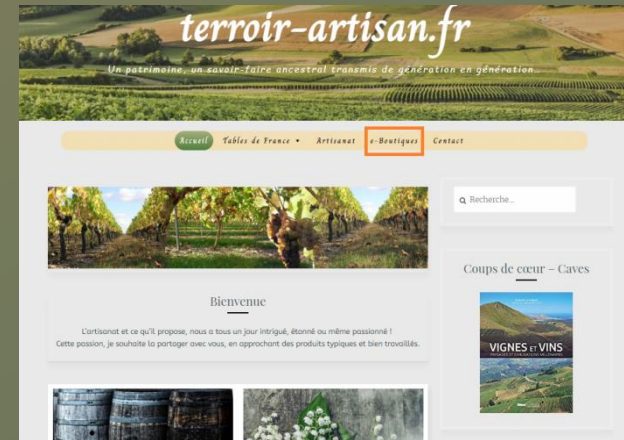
terroir-artisan.fr

Un patrimoine, un savoir-faire ancestral transmis de génération en génération...

Accueil Tables de France ▾ Artisanat e-Boutiques Contact

Recherche...

Bienvenue

L'artisanat et ce qu'il propose, nous a tous un jour intrigué, étonné ou même passionné ! Cette passion, je souhaite la partager avec vous, en approchant des produits typiques et bien travaillés.

Coups de cœur – Caves

VIGNES ET VINS